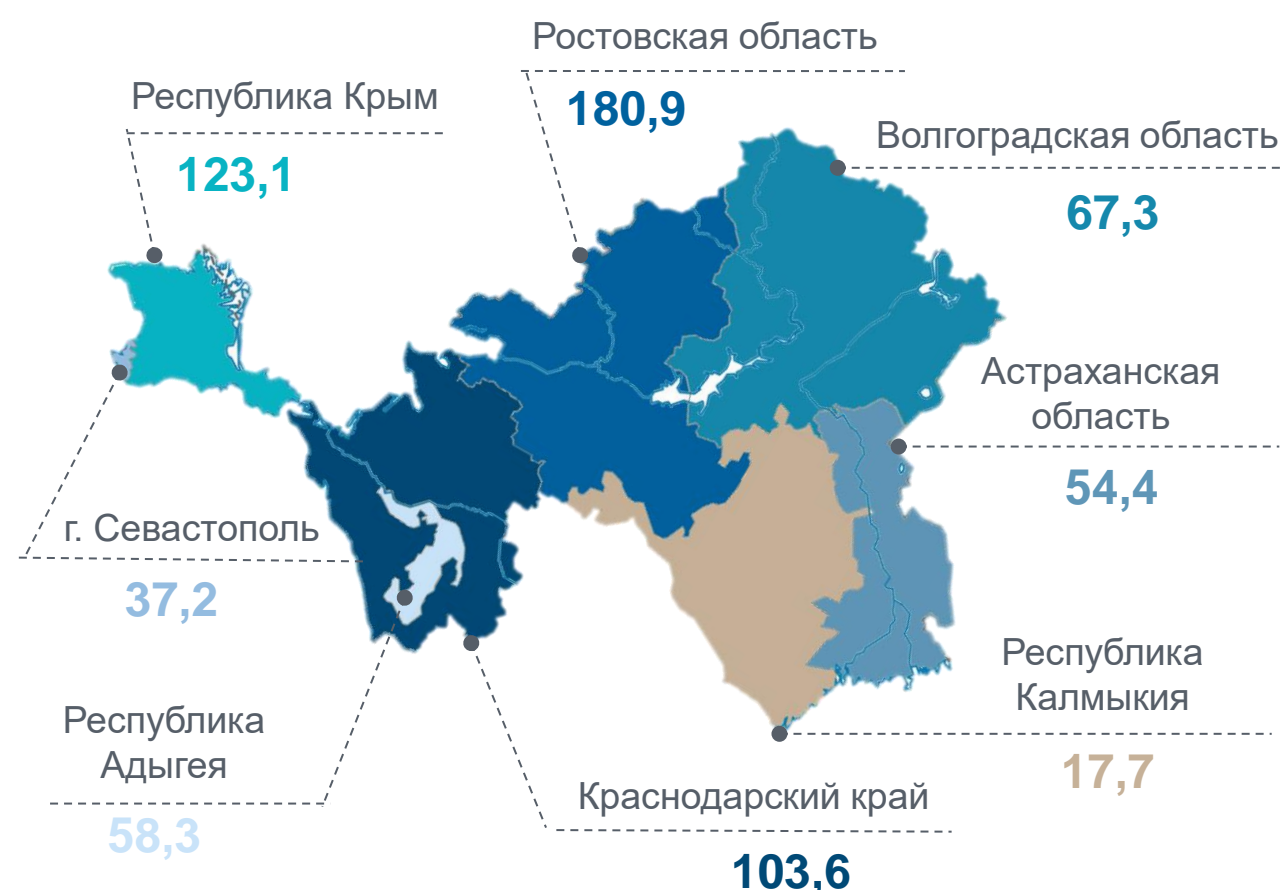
Ростовская область

180,9

Республика Крым

123,1

Волгоградская область

67,3

Астраханская область

54,4

г. Севастополь

37,2

Республика Калмыкия

17,7

Республика Адыгея

58,3

Краснодарский край

103,6